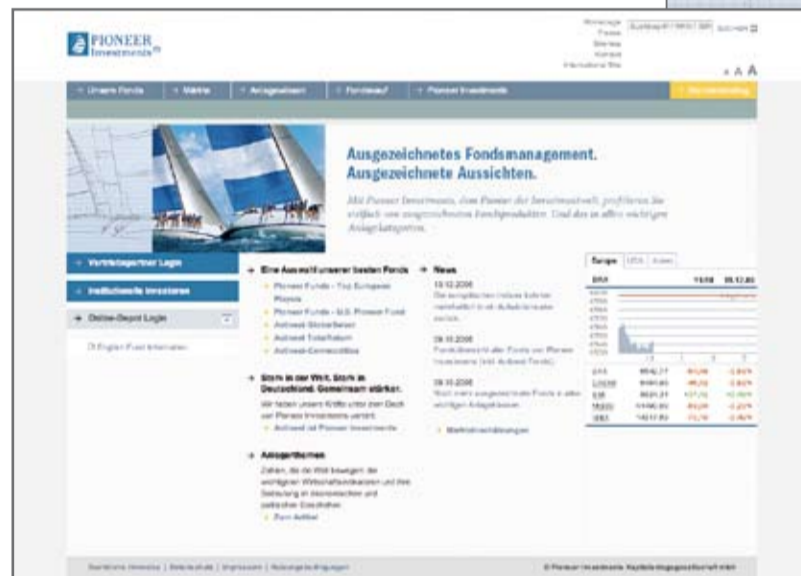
PIONEER Investments

Homepage
Presse
Sitemap
Kontakt
International Site

Suchen

A A A

Unsere Fonds
Märkte
Anlagewissen
Fondskauf
Pioneer Investments

Ausgezeichnetes Fondsmanagement. Ausgezeichnete Aussichten.

Mit Pioneer Investments, dem Pionier der Investmentwelt, profitieren Sie vielfach von ausgezeichneten Fondsprodukten. Und das in allen wichtigen Anlagekategorien.

Vertriebspartner Login

Institutionelle Investoren

Online-Depot Login

Eine Auswahl unserer besten Fonds

Pioneer Funds - Top European Players
Pioneer Funds - U.S. Pioneer Fund
Activest Global
Activest
Activest

Stark in der Welt. Stark in Deutschland. Gemeinsam stärker.

Wir haben unsere Kräfte unter dem Dach von Pioneer Investments vereint.

Activest ist Pioneer Investments

Anlagethemen

Zahlen, die die Welt bewegen: die wichtigsten Wirtschaftsindikatoren und ihre Bedeutung in übersichtlichen und

Zum Artikel

News

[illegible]

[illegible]

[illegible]

Marktinformationen

Europa | USA | Asien

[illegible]